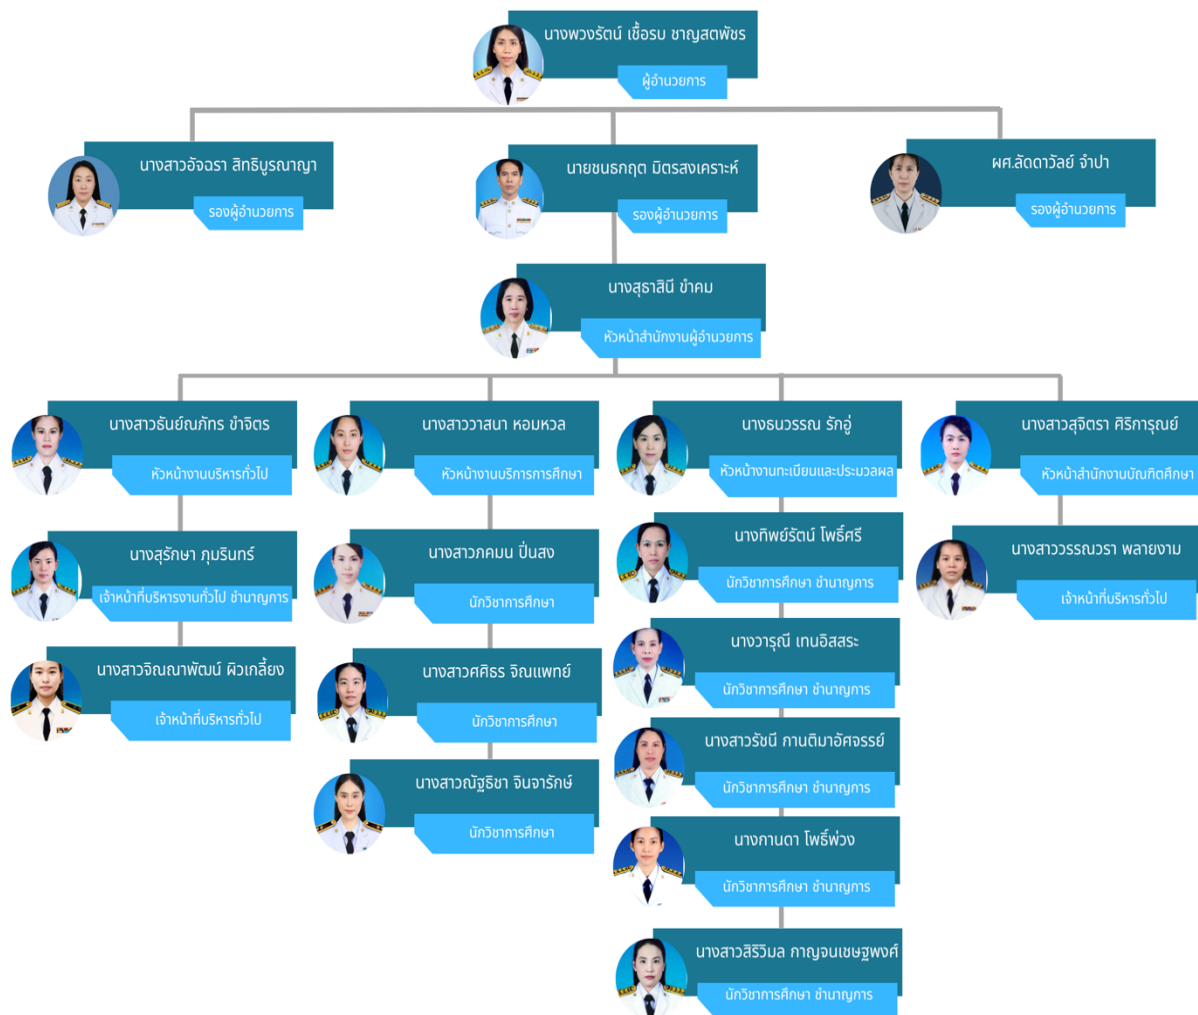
นางพวงรัตน์ เชื้อรบ ชาญสตพัชร
ผู้อำนวยการ

นางสาวอัจฉรา สิทธิบูรณาญา
รองผู้อำนวยการ

นายชนธกฤต มิตรสงเคราะห์
รองผู้อำนวยการ

ผศ.ลัดดาวัลย์ จำปา
รองผู้อำนวยการ

นางสุธาสินี ขำคม
หัวหน้าสำนักงานผู้อำนวยการ

นางสาวธันย์ณภัทร ขำจิตร
หัวหน้างานบริหารทั่วไป

นางสุรักษา ภุมรินทร์
เจ้าหน้าที่บริหารงานทั่วไป ชำนาญการ

นางสาวจิณณาพัฒน์ ผิวเกลี้ยง
เจ้าหน้าที่บริหารทั่วไป

นางสาววาสนา หอมหวล
หัวหน้างานบริการการศึกษา

นางสาวภคมน ปิ่นสง
นักวิชาการศึกษา

นางสาวศศิธร จิณแพทย์
นักวิชาการศึกษา

นางสาวณัฐธิชา จินจารักษ์
นักวิชาการศึกษา

นางธนวรรณ รักอู่
หัวหน้างานทะเบียนและประมวลผล

นางทิพย์รัตน์ โพธิ์ศรี
นักวิชาการศึกษา ชำนาญการ

นางวารุณี เทนอิสสระ
นักวิชาการศึกษา ชำนาญการ

นางสาวรัชนี กานติมาอัศจรรย์
นักวิชาการศึกษา ชำนาญการ

นางกานดา โพธิ์พ่วง
นักวิชาการศึกษา ชำนาญการ

นางสาวสิริวิมล กาญจนเชษฐพงศ์
นักวิชาการศึกษา ชำนาญการ

นางสาวสุจิตรา ศิริการุณย์
หัวหน้าสำนักงานบัณฑิตศึกษา

นางสาววรรณวรา พลายงาม
เจ้าหน้าที่บริหารทั่วไป